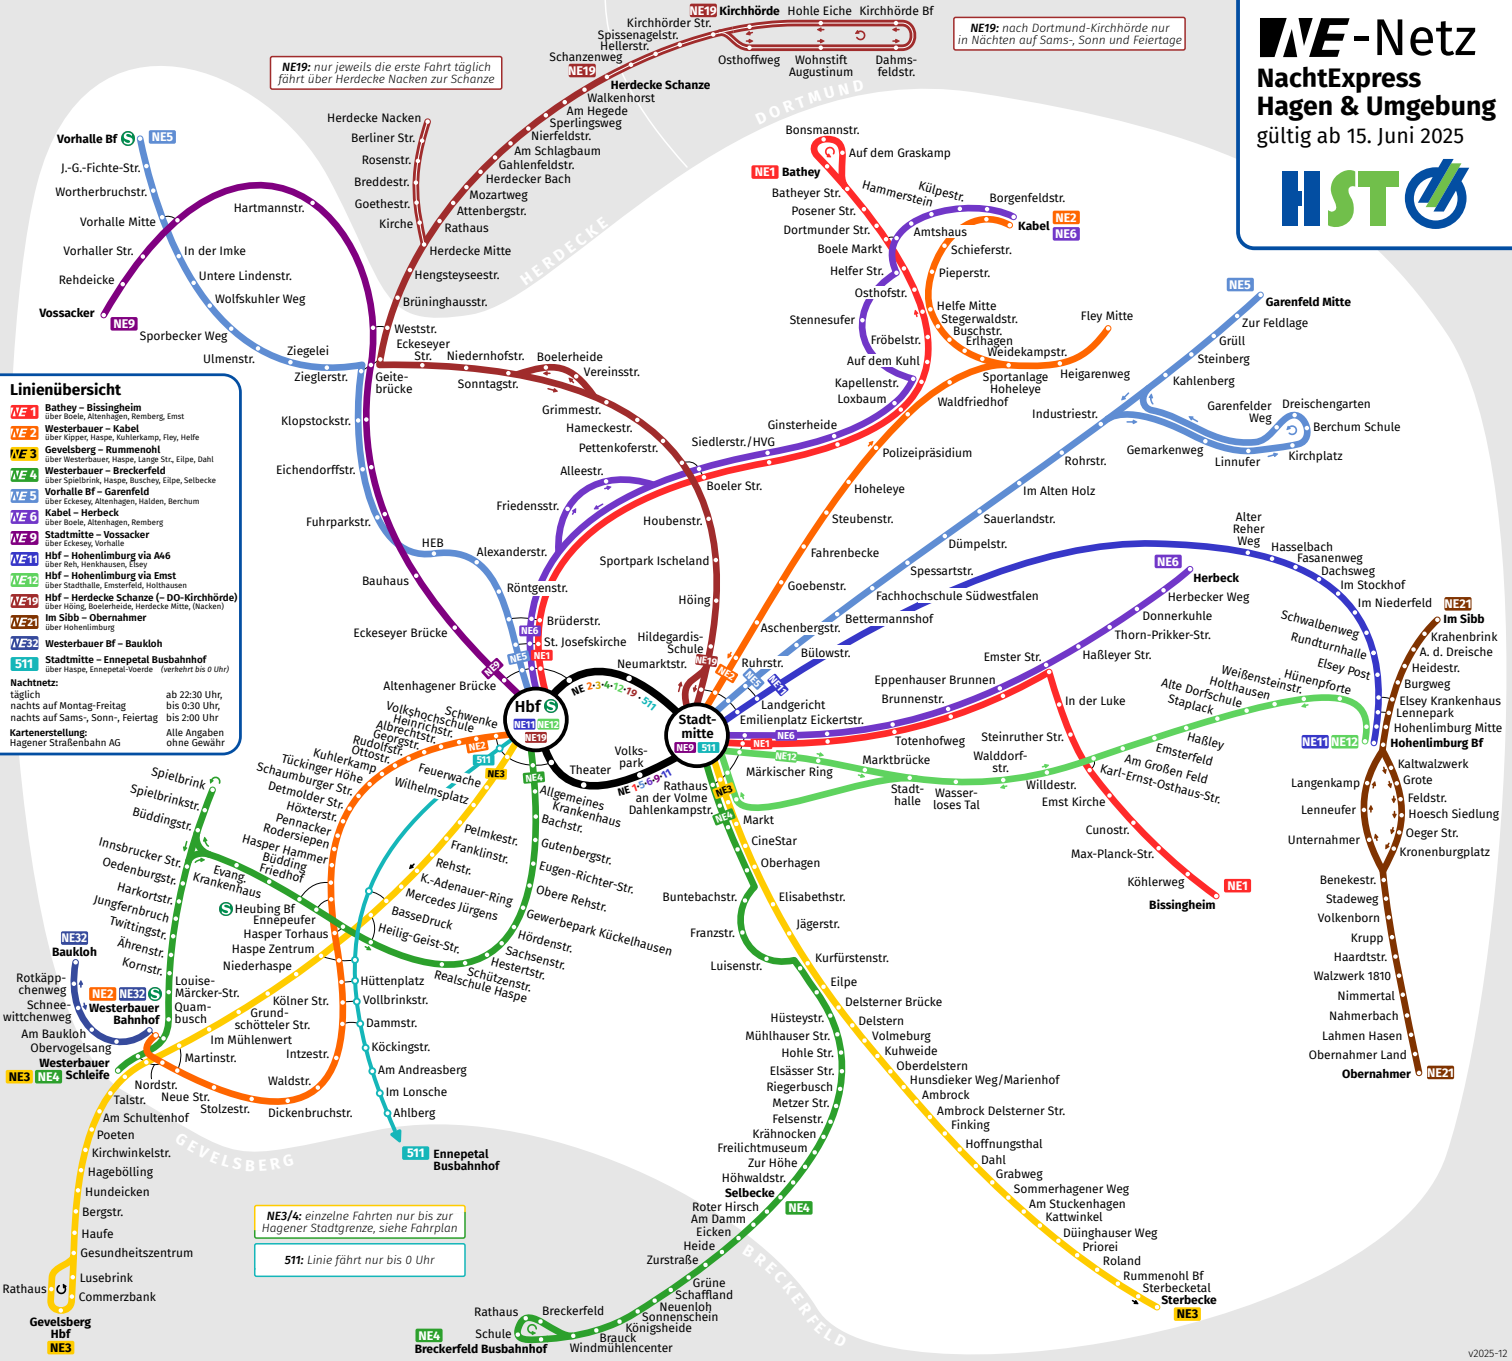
NE-Netz
NachtExpress
Hagen & Umgebung
gültig ab 15. Juni 2025
HST

NE19: nur jeweils die erste Fahrt täglich fährt über Herdecke Nacken zur Schanze

NE19: nach Dortmund-Kirchhörde nur in Nächten auf Sams-, Sonn und Feiertage

NE19 Kirchhörde Hohle Eiche Kirchhörde Bf
Kirchhörder Str.
Spissenagelstr.
Hellerstr.
Schanzenweg
NE19
Osthofweg
Wohnstift Augustinum
Dahmsfeldstr.
Herdecke Schanze
Walkenhorst
Am Hegede
Sperlingsweg
Nierfeldstr.
Am Schlagbaum
Gahlenfeldstr.
Herdecker Bach
Mozartweg
Attenbergstr.
Rathaus
Herdecke Mitte
Hengsteyseestr.
Brüninghausstr.
Herdecke Nacken
Berliner Str.
Rosenstr.
Breddestr.
Goethestr.
Kirche
DORTMUND
HERDECKE

Vorhalle Bf NE5
J.-G.-Fichte-Str.
Wortherbruchstr.
Vorhalle Mitte
Vorhaller Str.
Rehdeicke
Vossacker
NE9
Hartmannstr.
In der Imke
Untere Lindenstr.
Wolfskuhler Weg
Sporbecker Weg
Ulmenstr.
Ziegelei
Zieglerstr.
Geitebrücke
Weststr.
Eckeseyer Str.
Niedernhofstr.
Boelerheide
Vereinsstr.
Sonntagstr.

Bonsmannstr.
Auf dem Graskamp
NE1 Bathey
Hammerstein
Bathey Str.
Posener Str.
Dortmunder Str.
Boele Markt
Helfer Str.
Ostohfstr.
Külpestr.
Borgenfeldstr.
Kabel NE2 NE6
Amtshaus
Schieferstr.
Piepersstr.
Stennesufer
Fröbelstr.
Auf dem Kuhl
Kapellenstr.
Loxbaum
Helfe Mitte
Stegerwaldstr.
Buschstr.
Erlhagen
Weidekampstr.
Sportanlage Hoheleye
Waldfriedhof
Fley Mitte
Heigarenweg
Industriestr.

NE5
Garenfeld Mitte
Zur Feldlage
Grüll
Steinberg
Kahlenberg
Garenfelder Weg
Dreischengarten
Berchum Schule
Kirchplatz
Linnufer
Gemarkenweg
Rohrstr.
Im Alten Holz
Sauerlandstr.

Linienübersicht
NE1 Bathey – Bissingheim über Boele, Altenhagen, Remberg, Emst
NE2 Westerbauer – Kabel über Kipper, Haspe, Kuhlerkamp, Fley, Helfe
NE3 Gevelsberg – Rummenohl über Westerbauer, Haspe, Lange Str., Eilpe, Dahl
NE4 Westerbauer – Breckerfeld über Haspe, Buschey, Eilpe, Selbecke
NE5 Vorhalle Bf – Garenfeld über Spielbrink, Haspe, Buschey, Halden, Berchum
NE6 Kabel – Herbeck über Boele, Altenhagen, Remberg
NE9 Stadtmitte – Vossacker über Eckesey, Vorhalle
NE11 Hbf – Hohenlimburg via A46 über Reh, Henkhausen, Elsey
NE12 Hbf – Hohenlimburg via Emst über Stadthalle, Emsterfeld, Holthausen
NE19 Hbf – Herdecke Schanze (– DO-Kirchhörde) über Höing, Boelerheide, Herdecke Mitte, (Nacken)
NE21 Im Sibb – Obernahmer über Hohenlimburg
NE32 Westerbauer Bf – Baukloh
511 Stadtmitte – Ennepetal Busbahnhof über Haspe, Ennepetal-Voerde (verkehrt bis 0 Uhr)
Nachtnetz:
täglich ab 22:30 Uhr,
nachts auf Montag-Freitag bis 0:30 Uhr,
nachts auf Sams-, Sonn-, Feiertag bis 2:00 Uhr
Kartenerstellung: Hagener Straßenbahn AG
Alle Angaben ohne Gewähr

Grimmestr.
Hameckestr.
Pettenkoferstr.
Ginsterheide
Siedlerstr./HVG
Polizeipräsidium
Alleestr.
Boeler Str.
Hoheleye
Friedensstr.
Houbenstr.
Steubenstr.
Fahrenbecke
Sportpark Ischeland
Goebenstr.
Höing
Aschenbergstr.
Klopstockstr.
Eichendorffstr.
Fuhrparkstr.
HEB
Alexanderstr.
Bauhaus
Röntgenstr.
Eckeseyer Brücke
Brüderstr.
St. Josefskirche
Hildegardis-Schule
Neumarktstr.
Ruhrstr.
Altenhagener Brücke
Hbf
NE 2·3·4·12·19·511
Stadtmitte
NE11 NE12 NE19
NE9 511
Theater
Volkspark
NE 1·5·6·9·11
Rathaus an der Volme
Dahlenkampstr.
Landgericht
Emilienplatz Eickerstr.
Dümpelstr.
Spessartstr.
Fachhochschule Südwestfalen
Bettermannshof
Bülowstr.
Eppenhauser Brunnen
Brunnenstr.
Totenhofweg
Marktbrücke
Märkischer Ring
Stadthalle
Wasserloses Tal
Steinruther Str.
Walddorfstr.
Emster Str.
In der Luke
Willdestr.
Emst Kirche
Cunostr.
Max-Planck-Str.
Köhlerweg
NE1
Bissingheim
Markt
CineStar
Oberhagen

Alter Reher Weg
Hasselbach
Fasanenweg
Dachsweg
Im Stockhof
Im Niederfeld
NE6
Herbeck
Herbecker Weg
Donnerkuhle
Thorn-Prikker-Str.
Haßleyer Str.
Schwalbenweg
Rundturnhalle
Elsey Post
Weißensteinstr.
Holthausen
Hünenpforte
Alte Dorfschule
Staplack
Haßley
Emsterfeld
Am Großen Feld
Karl-Ernst-Osthaus-Str.
NE21 Im Sibb
Krahenbrink
A. d. Dreische
Heidestr.
Burgweg
Elsey Krankenhaus
Lennepark
Hohenlimburg Mitte
NE11 NE12 Hohenlimburg Bf
Kaltwalzwerk
Grote
Feldstr.
Hoesch Siedlung
Oeger Str.
Kronenburgplatz
Langenkamp
Lenneufer
Unternahmer
Benekestr.
Stadeweg
Volkenborn
Krupp
Haardtstr.
Walzwerk 1810
Nimmertal
Nahmerbach
Lahmen Hasen
Obernahmer Land
Obernahmer NE21

Schwenke
Volkshochschule
Heinrichstr.
Albrechtstr.
Georgstr.
Rudolfstr.
Ottostr.
Kuhlerkamp
Tückinger Höhe
Schaumburger Str.
Detmolder Str.
Höxterstr.
Pennacker
Rodersiepen
Hasper Hammer
Büdding
Friedhof
Feuerwache
Wilhelmsplatz
Allgemeines Krankenhaus
Bachstr.
Pelmkestr.
Franklinstr.
Rehstr.
K.-Adenauer-Ring
Mercedes Jürgens
BasseDruck
Heilig-Geist-Str.
Gutenbergstr.
Eugen-Richter-Str.
Obere Rehstr.
Gewerbepark Kückelhausen
Hördenstr.
Sachsenstr.
Hestertstr.
Schützenstr.
Realschule Haspe
Spielbrink
Spielbrinkstr.
Büddingstr.
Innsbrucker Str.
Oedenburgstr.
Harkortstr.
Jungfernbruch
Twittingstr.
Ährenstr.
Kornstr.
Evang. Krankenhaus
Heubing Bf
Ennepeufer
Hasper Torhaus
Haspe Zentrum
Niederhaspe
Hüttenplatz
Vollbrinkstr.
Dammstr.
Köckingstr.
Am Andreasberg
Im Lonsche
Ahlberg
511 Ennepetal Busbahnhof
NE32 Baukloh
Rotkäppchenweg
Schneewittchenweg
Am Baukloh
Obervogelsang
NE2 NE32 Westerbauer Bahnhof
Louise-Märcker-Str.
Quambusch
Grundschötteler Str.
Kölner Str.
Im Mühlenwert
Martinstr.
Intzestr.
Westerbauer Schleife NE3 NE4
Nordstr.
Talstr.
Neue Str.
Stolzestr.
Waldstr.
Dickenbruchstr.
Am Schultenhof
Poeten
Kirchwinkelstr.
Hagebölling
Hundeicken
Bergstr.
Haufe
Gesundheitszentrum
Lusebrink
Commerzbank
Rathaus
Gevelsberg Hbf NE3
GEVELSBERG
NE3/4: einzelne Fahrten nur bis zur Hagener Stadtgrenze, siehe Fahrplan
511: Linie fährt nur bis 0 Uhr

Buntebachstr.
Elisabethstr.
Franzstr.
Jägerstr.
Luisenstr.
Kurfürstenstr.
Eilpe
Delsterner Brücke
Delstern
Volmeburg
Kuhweide
Obderdelstern
Hunsdieker Weg/Marienhof
Ambrock
Ambrock Delsterner Str.
Finking
Hoffnungsthal
Dahl
Grabweg
Sommerhagener Weg
Am Stuckenhagen
Kattwinkel
Düinghauser Weg
Priorei
Roland
Rummenohl Bf
Sterbecketal
Sterbecke NE3
Hüsteyestr.
Mühlhauser Str.
Hohle Str.
Elsässer Str.
Riegerbusch
Metzer Str.
Felsenstr.
Krähnocken
Freilichtmuseum
Zur Höhe
Höhwaldstr.
Selbecke
Roter Hirsch
Am Damm
Eicken
Heide
Zurstraße
NE4
Grüne
Schaffland
Neuenloh
Sonnenschein
Königsheide
Brauck
Windmühlencenter
Rathaus
Breckerfeld
Schule
NE4 Breckerfeld Busbahnhof
BRECKERFELD
v2025-12